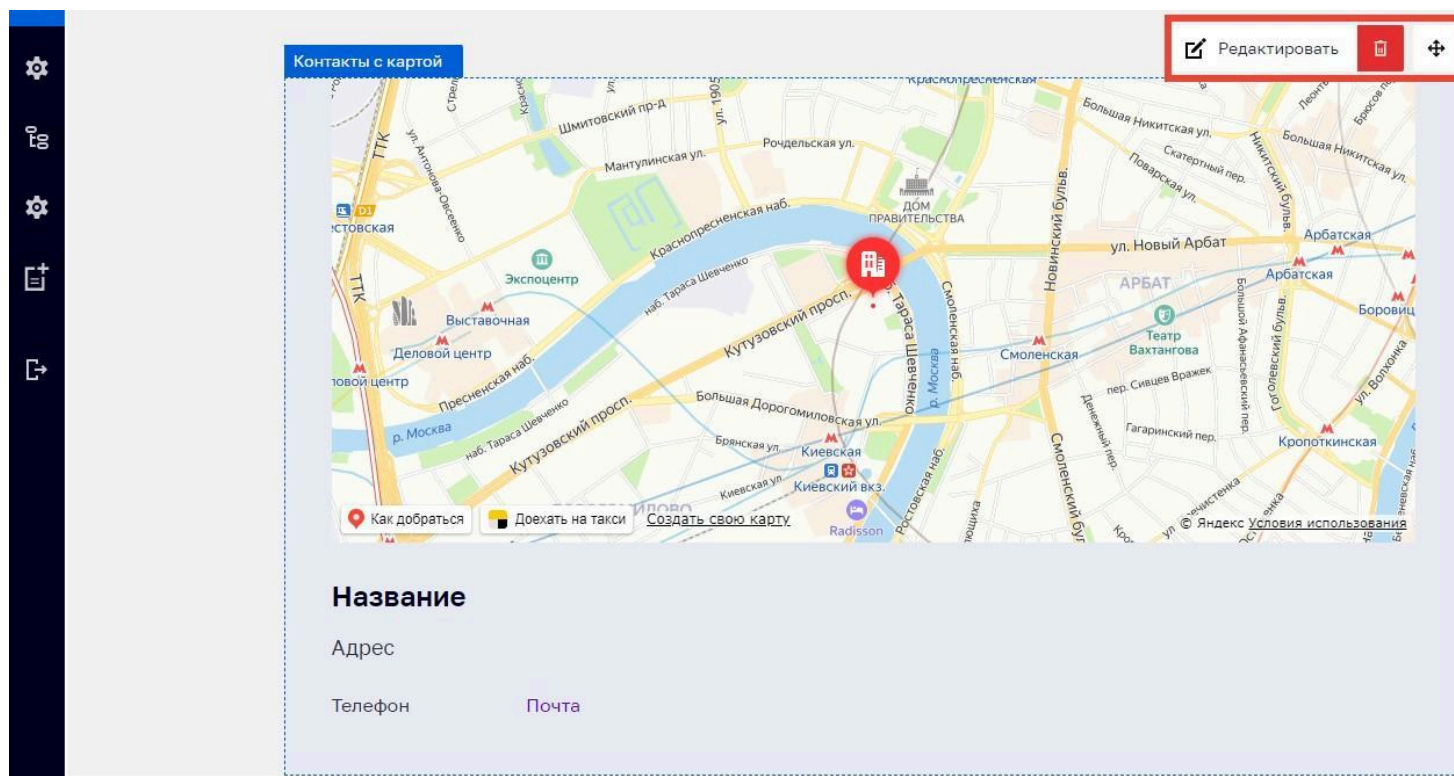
Контакты с картой

Редактировать

Краснопресненская
Шмитовский пр-д
ул. 1905
Мантулинская ул.
Рочдельская ул.
Большая Никитская ул.
Скатертный пер.
Поварская ул.
Большая Никитская ул.
ДОМ ПРАВИТЕЛЬСТВА
Краснопресненская наб.
ул. Новый Арбат
Арбатская
Арбатская
ТТК
ул. Антонова-Овсеенко
Экспоцентр
наб. Тараса Шевченко
АРБАТ
Выставочная
Деловой центр
Кутузовский просп.
Театр Вахтангова
Боровиц
Смоленская
пер. Сивцев Вражек
Пресненская наб.
Большая Дорогомиловская ул.
р. Москва
Гагаринский пер.
Кропоткинская
Кутузовский просп.
Брянская ул.
Киевская
Киевский вкз.
Киевская ул.
Radisson
Как добраться
Доехать на такси
Создать свою карту
© Яндекс Условия использования

Название

Адрес

Телефон Почта